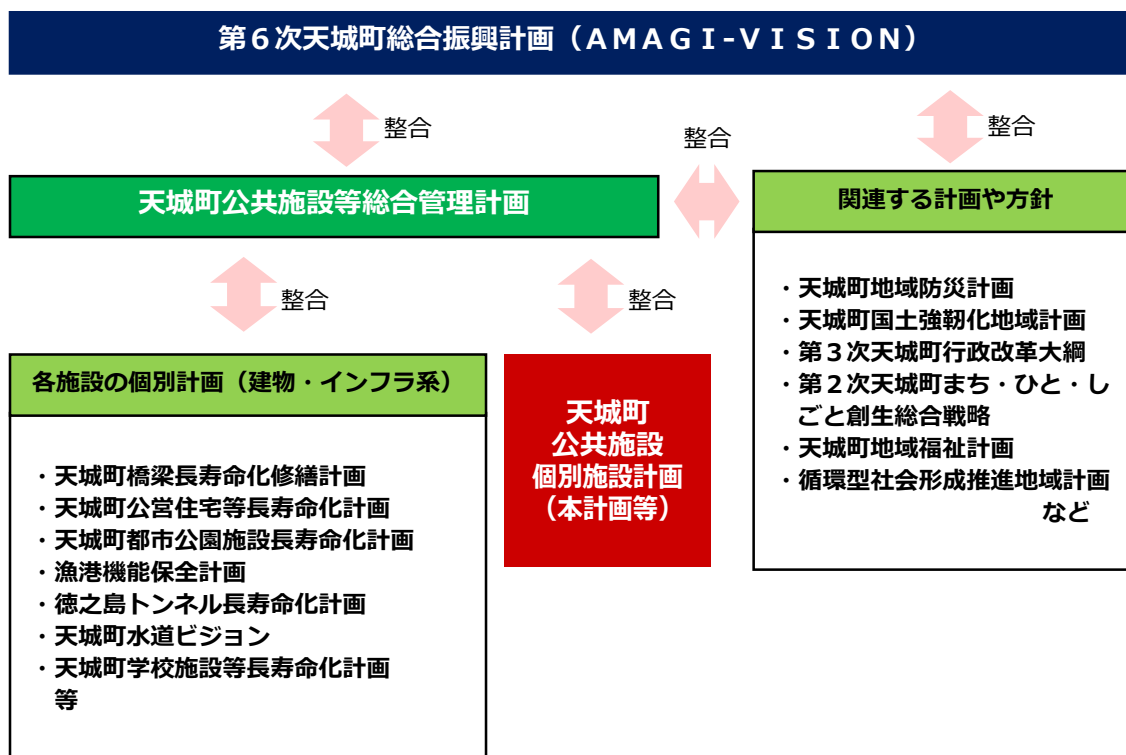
第６次天城町総合振興計画（ＡＭＡＧＩ-ＶＩＳＩＯＮ）

整合

整合

整合

天城町公共施設等総合管理計画

関連する計画や方針

・天城町地域防災計画
・天城町国土強靭化地域計画
・第３次天城町行政改革大綱
・第２次天城町まち・ひと・しごと創生総合戦略
・天城町地域福祉計画
・循環型社会形成推進地域計画
など

整合

整合

各施設の個別計画（建物・インフラ系）

・天城町橋梁長寿命化修繕計画
・天城町公営住宅等長寿命化計画
・天城町都市公園施設長寿命化計画
・漁港機能保全計画
・徳之島トンネル長寿命化計画
・天城町水道ビジョン
・天城町学校施設等長寿命化計画
等

天城町
公共施設
個別施設計画
（本計画等）